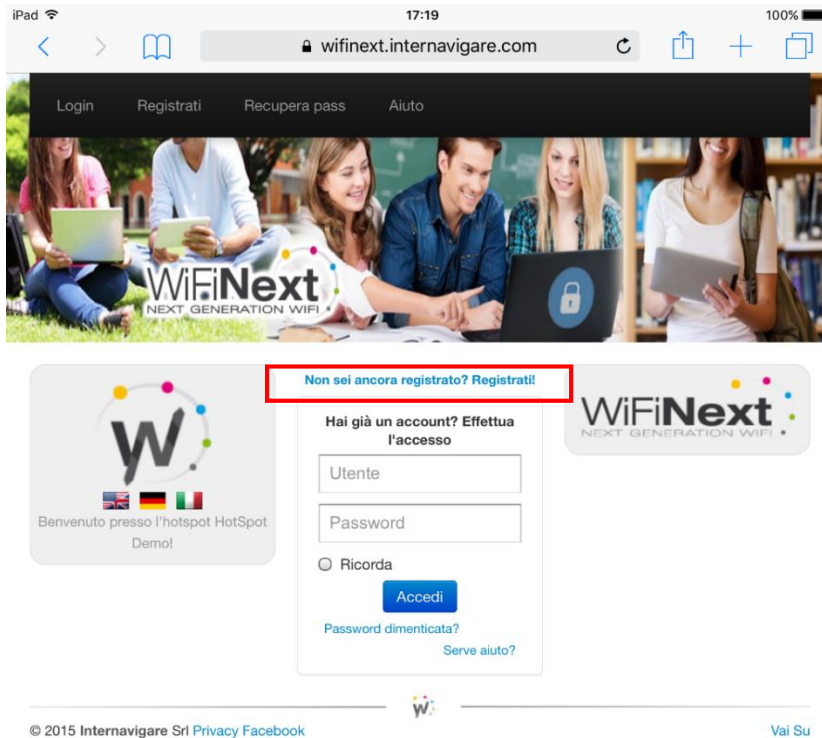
iPad 17:19 100%

wifinext.internavigare.com

Login Registrati Recupera pass Aiuto

WiFiNext
NEXT GENERATION WIFI

W

Benvenuto presso l'hotspot HotSpot Demo!

Non sei ancora registrato? Registrati!

Hai già un account? Effettua l'accesso

Utente

Password

Ricorda

Accedi

Password dimenticata?

Serve aiuto?

WiFiNext
NEXT GENERATION WIFI

W

© 2015 Internavigare Srl Privacy Facebook

Vai Su